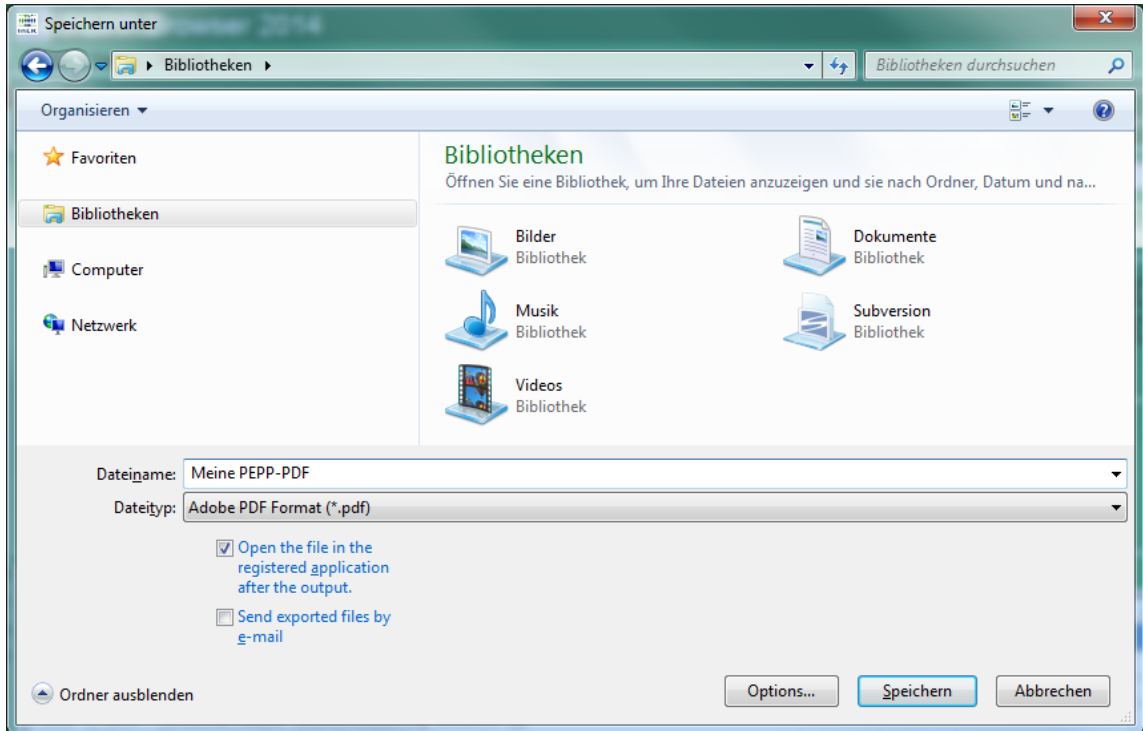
Speichern unter

Bibliotheken ▸

Bibliotheken durchsuchen

Organisieren ▾

Favoriten

Bibliotheken

Computer

Netzwerk

Bibliotheken
Öffnen Sie eine Bibliothek, um Ihre Dateien anzuzeigen und sie nach Ordner, Datum und na...

Bilder
Bibliothek

Dokumente
Bibliothek

Musik
Bibliothek

Subversion
Bibliothek

Videos
Bibliothek

Dateiname: Meine PEPP-PDF

Dateityp: Adobe PDF Format (*.pdf)

Open the file in the registered application after the output.

Send exported files by e-mail

Ordner ausblenden

Options...

Speichern

Abbrechen